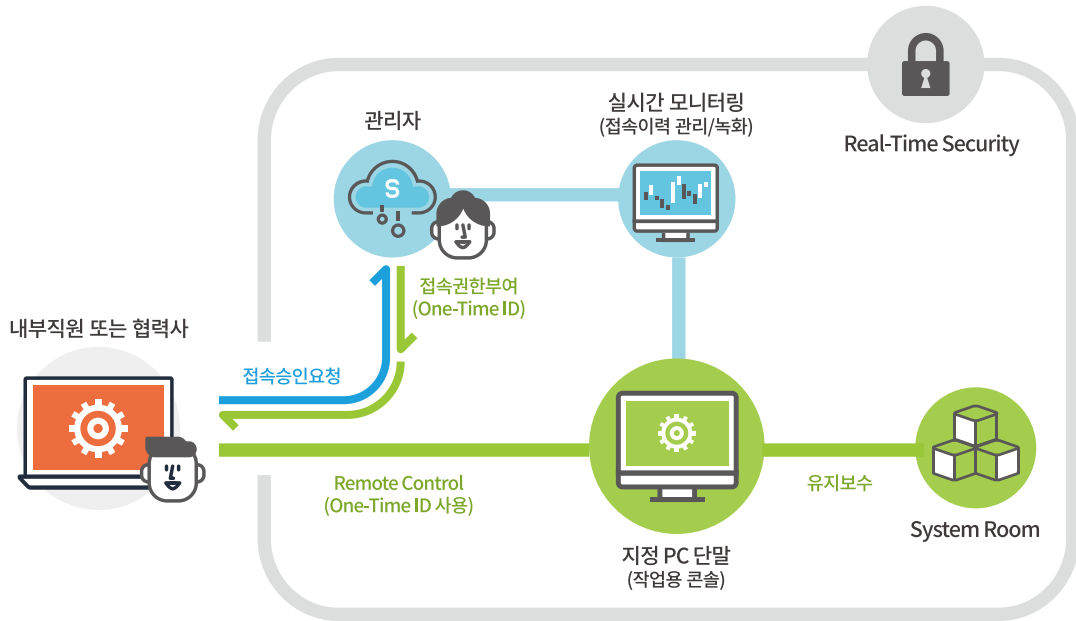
Real-Time Security

관리자

S

실시간 모니터링
(접속이력 관리/녹화)

접속권한부여
(One-Time ID)

내부직원 또는 협력사

접속승인요청

Remote Control
(One-Time ID 사용)

지정 PC 단말
(작업용 콘솔)

유지보수

System Room